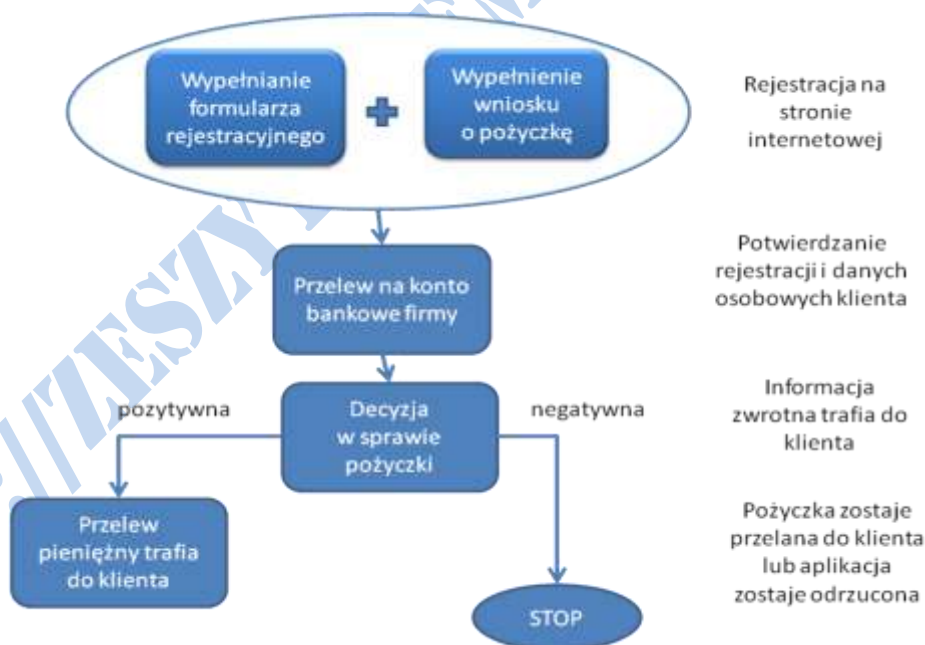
Wypełnianie formularza rejestracyjnego

Wypełnienie wniosku o pożyczkę

Rejestracja na stronie internetowej

Przelew na konto bankowe firmy

Potwierdzanie rejestracji i danych osobowych klienta

pozytywna

Decyzja w sprawie pożyczki

negatywna

Informacja zwrotna trafia do klienta

Przelew pieniężny trafia do klienta

STOP

Pożyczka zostaje przelana do klienta lub aplikacja zostaje odrzucona